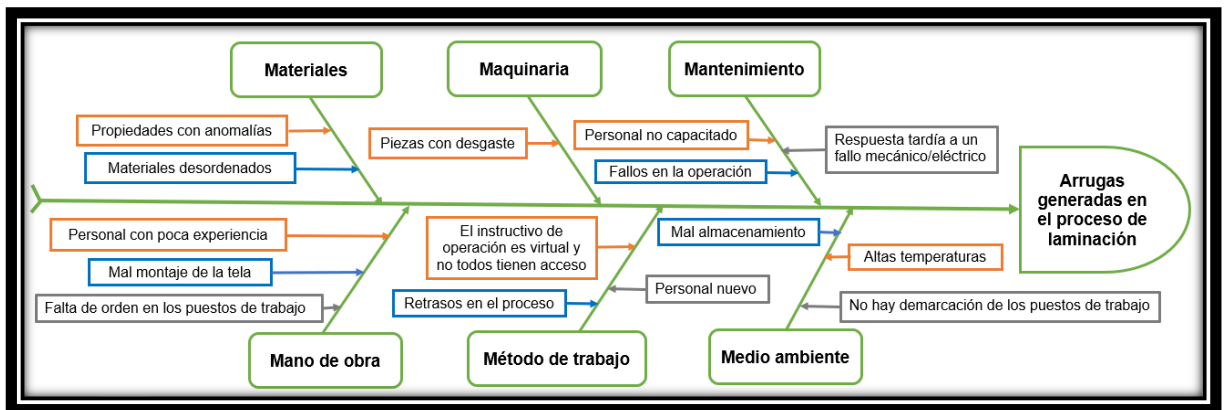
Materiales

Maquinaria

Mantenimiento

Propiedades con anomalías

Materiales desordenados

Piezas con desgaste

Personal no capacitado

Fallos en la operación

Respuesta tardía a un fallo mecánico/eléctrico

Arrugas generadas en el proceso de laminación

Personal con poca experiencia

Mal montaje de la tela

Falta de orden en los puestos de trabajo

El instructivo de operación es virtual y no todos tienen acceso

Retrasos en el proceso

Personal nuevo

Mal almacenamiento

Altas temperaturas

No hay demarcación de los puestos de trabajo

Mano de obra

Método de trabajo

Medio ambiente